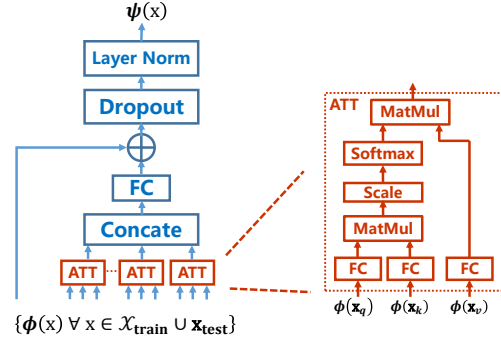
$\boldsymbol{\psi}(\mathrm{x})$

Layer Norm

Dropout

$\oplus$

FC

Concate

ATT ... ATT ATT

$\{\boldsymbol{\phi}(\mathrm{x}) \; \forall \; \mathrm{x} \in \mathcal{X}_{\mathbf{train}} \cup \mathbf{x}_{\mathbf{test}}\}$

ATT

MatMul

Softmax

Scale

MatMul

FC FC FC

$\boldsymbol{\phi}(\mathbf{x}_q)$ $\boldsymbol{\phi}(\mathbf{x}_k)$ $\boldsymbol{\phi}(\mathbf{x}_v)$